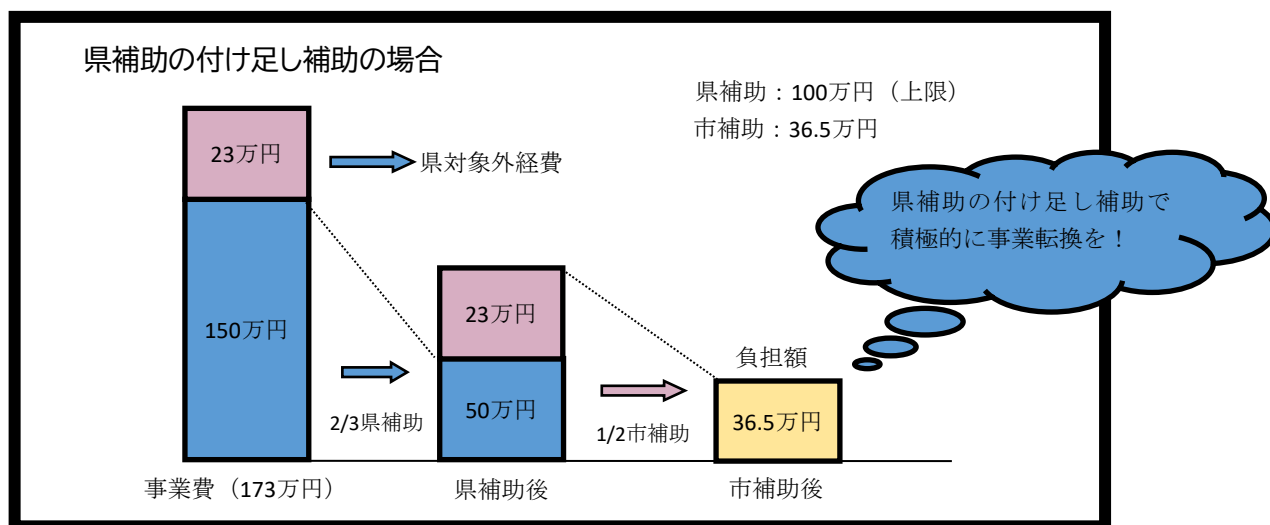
県補助の付け足し補助の場合

県補助：100万円（上限）
市補助：36.5万円

23万円

県対象外経費

県補助の付け足し補助で積極的に事業転換を！

150万円

23万円

50万円

2/3県補助

負担額

1/2市補助

36.5万円

事業費（173万円）

県補助後

市補助後